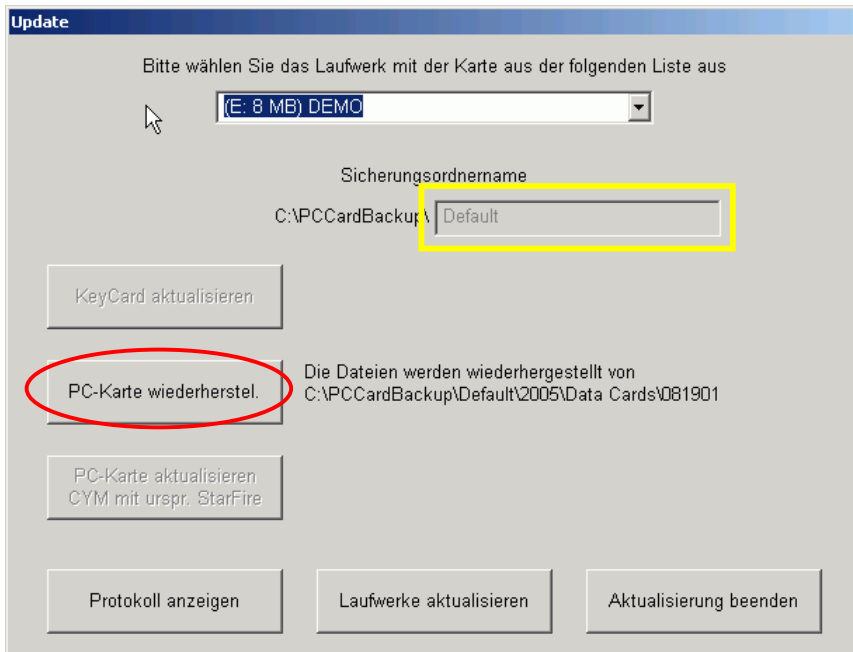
Update

Bitte wählen Sie das Laufwerk mit der Karte aus der folgenden Liste aus

(E: 8 MB) DEMO

Sicherungsordnername

C:\PCCardBackup\ Default

KeyCard aktualisieren

PC-Karte wiederherstel.

Die Dateien werden wiederhergestellt von C:\PCCardBackup\Default\2005\Data Cards\081901

PC-Karte aktualisieren CYM mit urspr. StarFire

Protokoll anzeigen

Laufwerke aktualisieren

Aktualisierung beenden